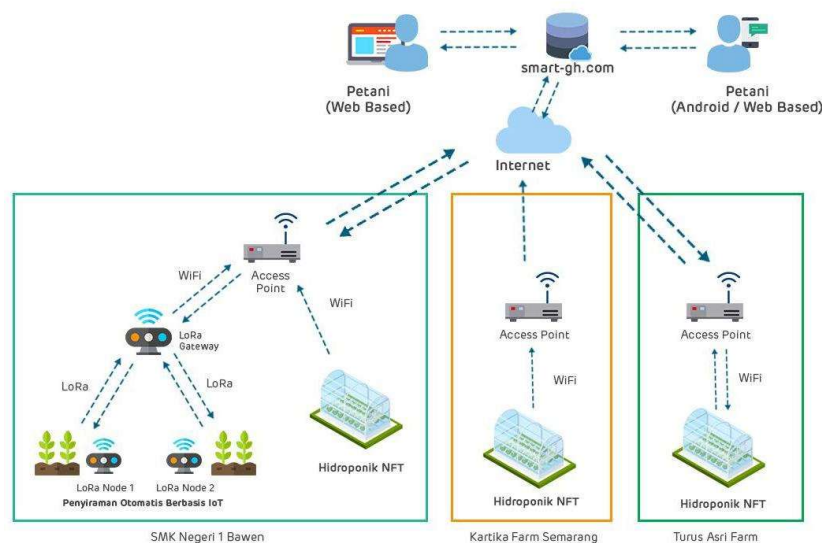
Petani
(Web Based)

smart-gh.com

Petani
(Android / Web Based)

Internet

WiFi

Access Point

WiFi

LoRa Gateway

LoRa

LoRa

LoRa Node 1

LoRa Node 2

Penyiraman Otomatis Berbasis IoT

Hidroponik NFT

SMK Negeri 1 Bawen

Access Point

WiFi

Hidroponik NFT

Kartika Farm Semarang

Access Point

WiFi

Hidroponik NFT

Turus Asri Farm